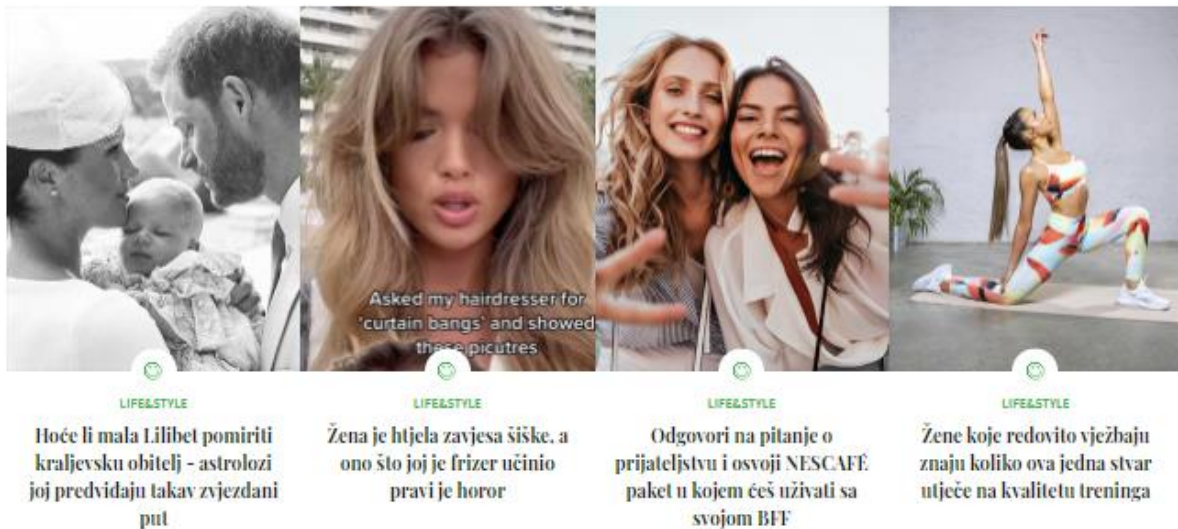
LIFE&STYLE

Hoće li mala Lilibet pomiriti kraljevsku obitelj - astrolozi joj predviđaju takav zvjezdani put

Asked my hairdresser for 'curtain bangs' and showed these picutres

LIFE&STYLE

Žena je htjela zavjesa šiške, a ono što joj je frizer učinio pravi je horor

LIFE&STYLE

Odgovori na pitanje o prijateljstvu i osvoji NESCAFÉ paket u kojem ćeš uživati sa svojom BFF

LIFE&STYLE

Žene koje redovito vježbaju znaju koliko ova jedna stvar utječe na kvalitetu treninga